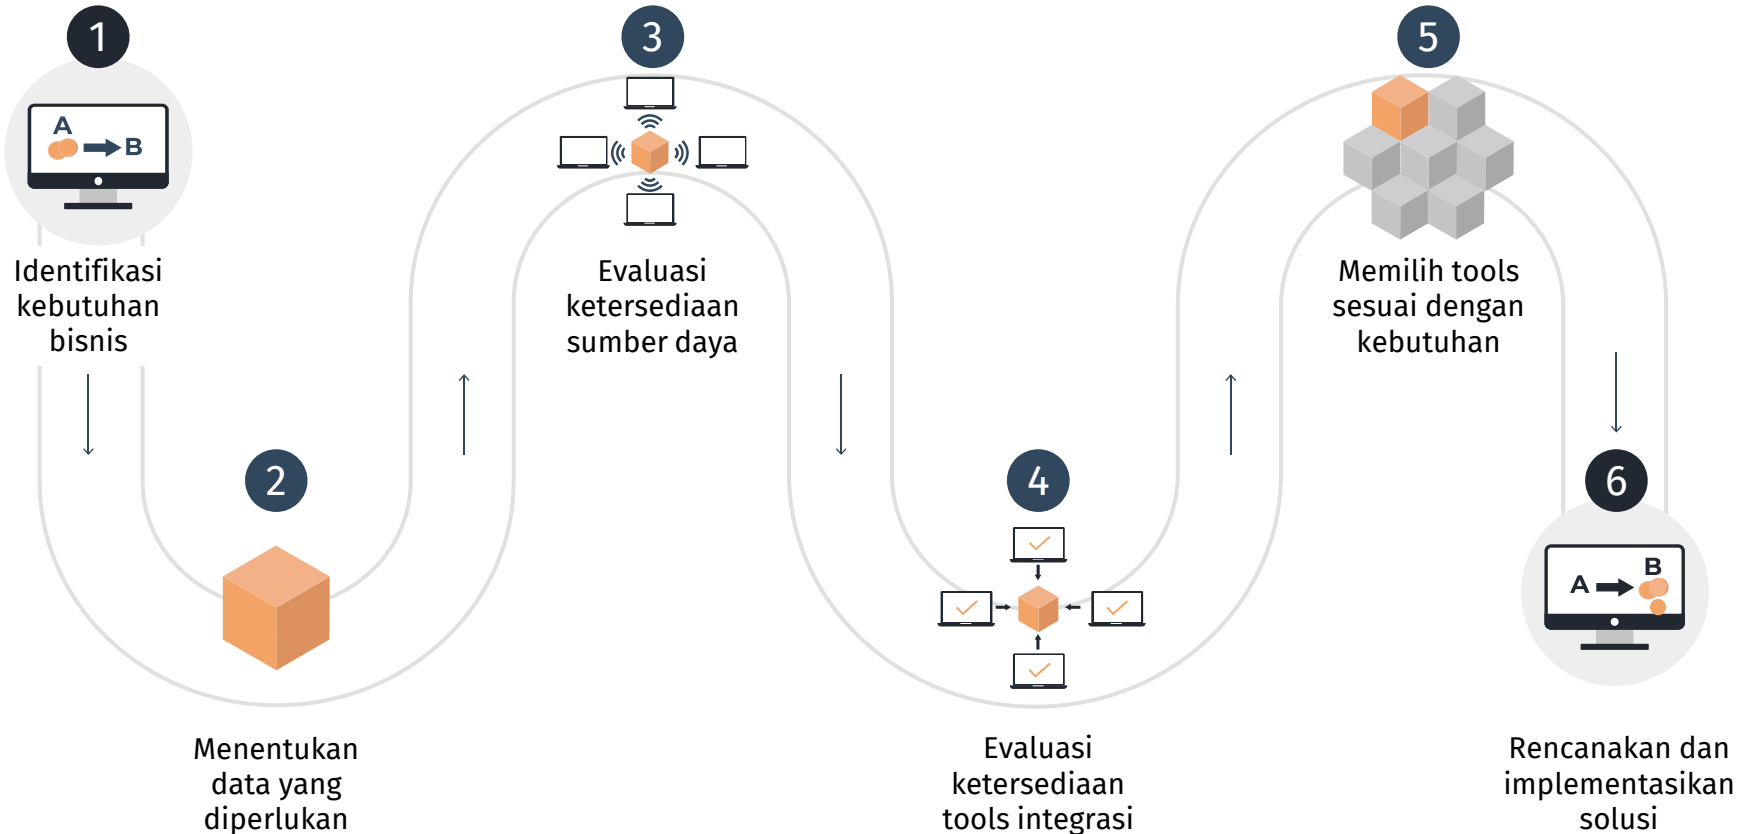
1

A

B

Identifikasi kebutuhan bisnis

2

Menentukan data yang diperlukan

3

Evaluasi ketersediaan sumber daya

4

Evaluasi ketersediaan tools integrasi

5

Memilih tools sesuai dengan kebutuhan

6

B

A

Rencanakan dan implementasikan solusi